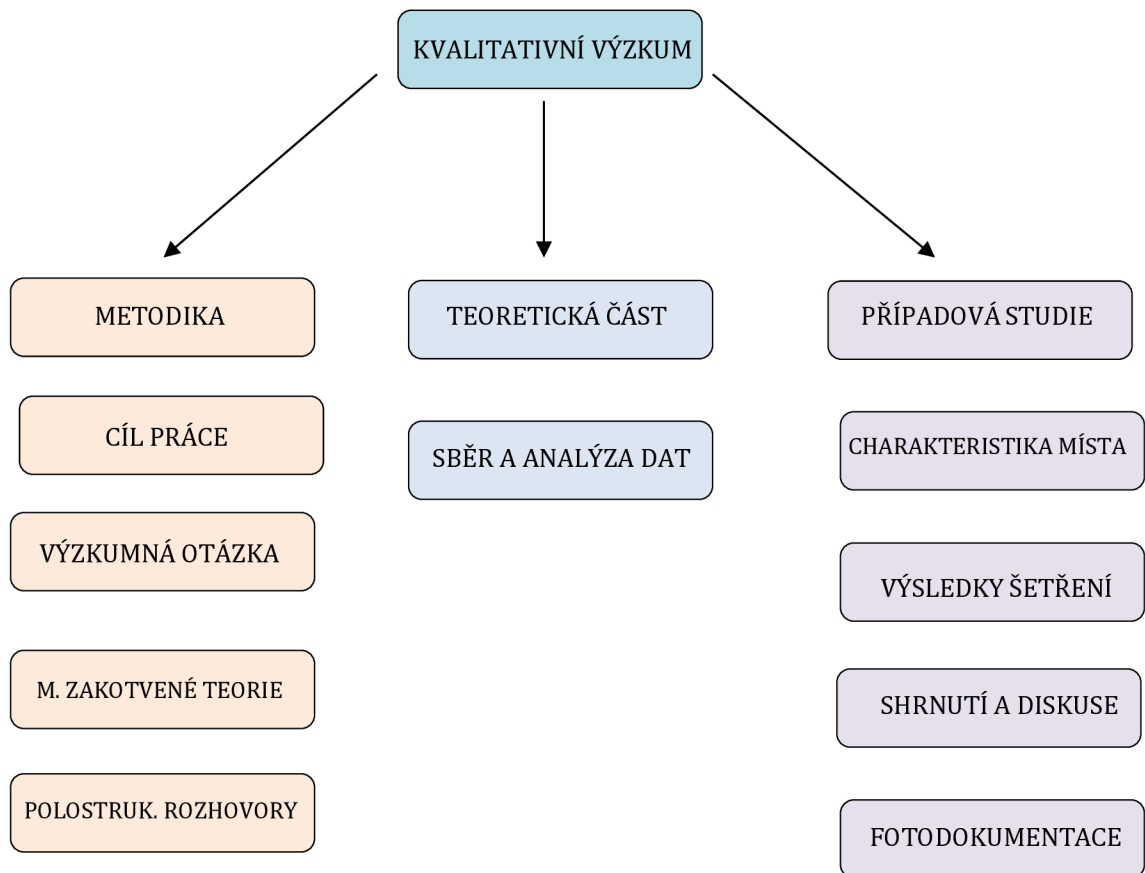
KVALITATIVNÍ VÝZKUM

METODIKA

CÍL PRÁCE

VÝZKUMNÁ OTÁZKA

M. ZAKOTVENÉ TEORIE

POLOSTRUK. ROZHOVORY

TEORETICKÁ ČÁST

SBĚR A ANALÝZA DAT

PŘÍPADOVÁ STUDIE

CHARAKTERISTIKA MÍSTA

VÝSLEDKY ŠETŘENÍ

SHRNUTÍ A DISKUSE

FOTODOKUMENTACE